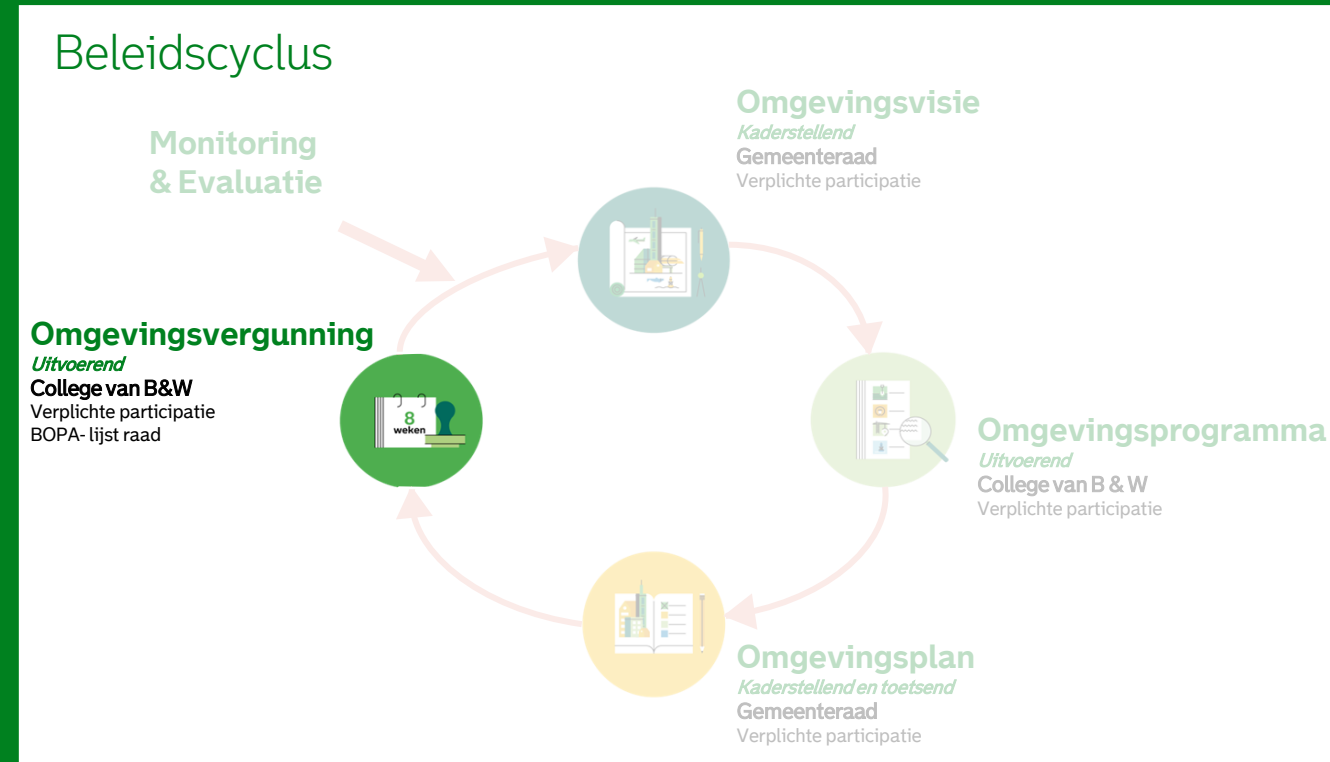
Beleidscyclus

Monitoring & Evaluatie

Omgevingsvisie
Kaderstellend
Gemeenteraad
Verplichte participatie

Omgevingsvergunning
Uitvoerend
College van B&W
Verplichte participatie
BOPA- lijst raad

8 weken

Omgevingsprogramma
Uitvoerend
College van B & W
Verplichte participatie

Omgevingsplan
Kaderstellend en toetsend
Gemeenteraad
Verplichte participatie